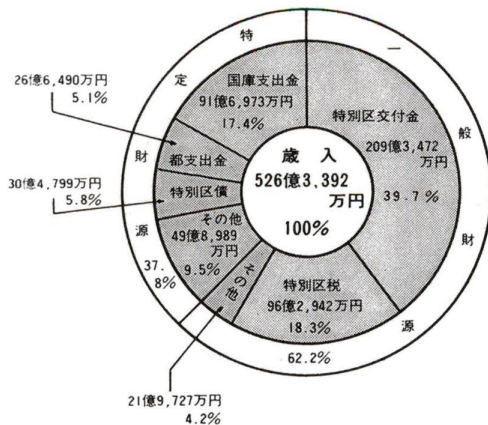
特

定

財

源

37.8%

一

般

財

源

62.2%

歳　入
526億3,392万円
100%

特別区交付金
209億3,472万円
39.7%

特別区税
96億2,942万円
18.3%

その他

その他
49億8,989万円
9.5%

特別区債

都支出金

国庫支出金
91億6,973万円
17.4%

26億6,490万円
5.1%

30億4,799万円
5.8%

21億9,727万円
4.2%